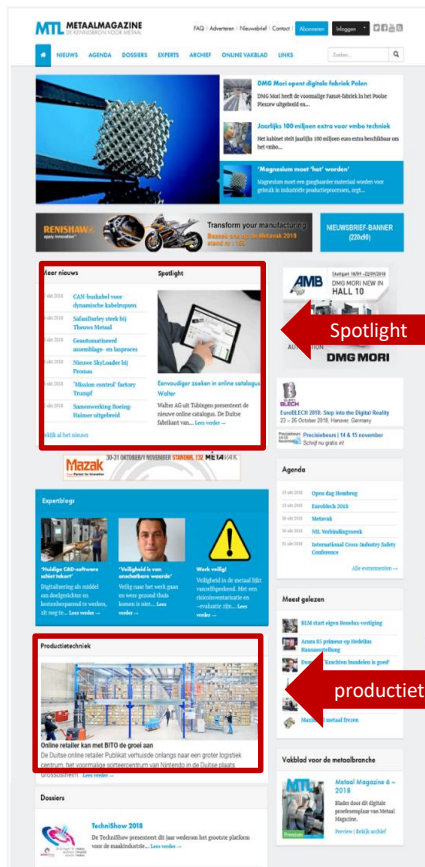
MTI METAALMAGAZINE
HET KENNISMERK VOOR METAAL

FAQ | Adverteren | Nieuwsbrief | Contact | Abonneren | Inloggen

NIEUWS AGENDA DOSSIERS EXPERTS ARCHIEF ONLINE VAKBLAD LINKS Zoeken...

DMG Mori opent digitale fabriek Polen
DMG Mori heeft de voormalige Famot-fabriek in het Poolse Pleszew uitgebreid en...

Jaarlijks 100 miljoen extra voor vmbo techniek
Het kabinet stelt jaarlijks 100 miljoen euro extra beschikbaar om het vmbo...

'Magnesium moet 'hot' worden'
Magnesium moet een gangbaarder materiaal worden voor gebruik in industriële productieprocessen, zegt...

RENISHAW apply innovation
Transform your manufacturing
NIEUWSBRIEF-BANNER (220x90)

Meer nieuws
CAN-buskabel voor dynamische kabelrupsen
SafanDarley sterk bij Thesws Metaal
Geautomatiseerd assemblage- en lasproces
Nieuwe SkyLoader bij Promas
'Mission control' factory Trumpf
Samenwerking Bosting-Haimer uitgebreid
Bekijk al het nieuws

Spotlight
Eenvoudiger zoeken in online catalogus Walter
Walter AG uit Tübingen presenteert de nieuwe online catalogus. De Duitse fabrikant van... Lees verder →

Spotlight

AMB
DMG MORI NEW IN HALL 10
DMG MORI

EuroBLECH 2018: Step into the Digital Reality
23 – 26 October 2018, Hanover, Germany

Precisiebeurs | 14 & 15 november
Schrijf nu gratis in!

Mazak
30-31 OKTOBER | 1 NOVEMBER STAND 11.132 METAVAK

Agenda
Open dag Homberg
EuroBlech 2018
Metavak
NIL Verbindingsweek
International Cross-Industry Safety Conference
Alle evenementen →

Expertblogs
'Huidige CAD-software schiet tekort'
Digitalisering als middel om doelgerichter en kostenbesparend te werken, zit nog te... Lees verder →
'Digitalisering is van onschatbare waarde'
Veilig naar het werk gaan en weer gezond thuis komen is niet... Lees verder →
Werk veilig!
Veiligheid in de metaal lijkt vanzelfsprekend. Met een risicoinventarisatie en –evaluatie zijn... Lees verder →

Meest gelezen
RUM start eigen Benelux-vestiging
Arista 65 primeur op Nedelias Bouwmontbeurs
'Reacties Innoleen is goed'
Metaal Dvore

Productietechniek
Online retailer kan met BITO de groei aan
De Duitse online retailer Publikat verhuisde onlangs naar een groter logistiek centrum, het voormalige sorteercentrum van Nintendo in de Duitse plaats Grossostheim. Lees verder →

productiet

Vakblad voor de metaalbranche
Metaal Magazine 6 – 2018
Bladen door dit digitale professionele van Metaal Magazine.
Preview | Bekijk archief

Dossiers
TechniShow 2018
De TechniShow presenteert dit jaar wederom het grootste platform voor de maakindustrie... Lees verder →